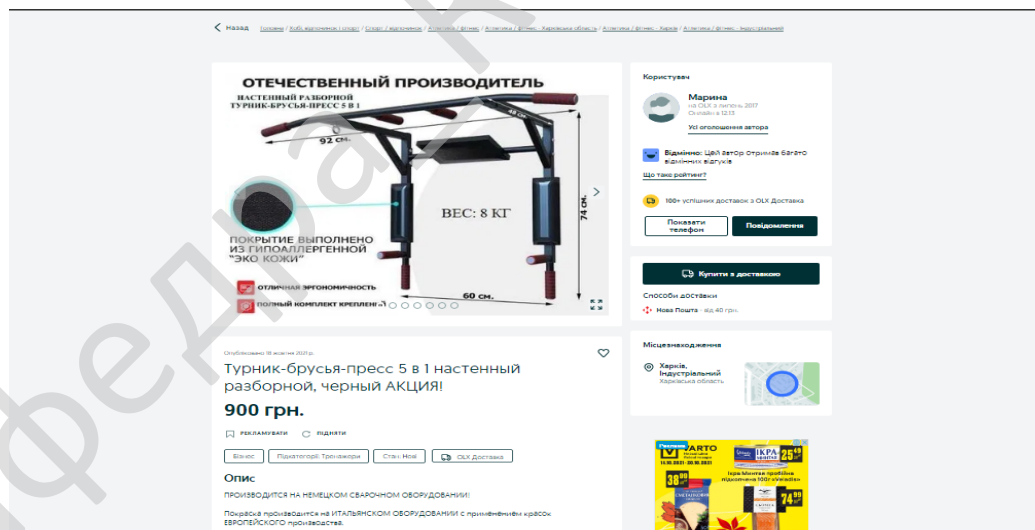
< Назад  Головна / Хобі, відпочинок і спорт / Спорт / відпочинок / Атлетика / фітнес / Атлетика / фітнес - Харківська область / Атлетика / фітнес - Харків / Атлетика / фітнес - Індустріальний

ОТЕЧЕСТВЕННЫЙ ПРОИЗВОДИТЕЛЬ
НАСТЕННЫЙ РАЗБОРНОЙ ТУРНИК-БРУСЬЯ-ПРЕСС 5 В 1

92 см.
44 см
ВЕС: 8 КГ
74 см.
60 см.

ПОКРЫТИЕ ВЫПОЛНЕНО ИЗ ГИПОАЛЛЕРГЕННОЙ "ЭКО КОЖИ"

ОТЛИЧНАЯ ЭРГОНОМИЧНОСТЬ
ПОЛНЫЙ КОМПЛЕКТ КРЕПЛЕНИЯ

Опубліковано 18 жовтня 2021 р.

Турник-брусья-пресс 5 в 1 настенный разборной, черный АКЦИЯ!

900 грн.

РЕКЛАМУВАТИ   ПІДНЯТИ

Бізнес   Підкатегорія: Тренажери   Стан: Нові   OLX Доставка

Опис

ПРОИЗВОДИТСЯ НА НЕМЕЦКОМ СВАРОЧНОМ ОБОРУДОВАНИИ!

Покраска производится на ИТАЛЬЯНСКОМ ОБОРУДОВАНИИ с применением красок ЕВРОПЕЙСКОГО производства.

Користувач

Марина
на OLX з липень 2017
Онлайн в 12:13

Усі оголошення автора

Відмінно: Цей автор отримав багато відмінних відгуків

Що таке рейтинг?

100+ успішних доставок з OLX Доставка

Показати телефон   Повідомлення

Купити з доставкою

Способи доставки
Нова Пошта - від 40 грн.

Місцезнаходження

Харків, Індустріальний
Харківська область

VARTO
14.10.2021 - 20.10.2021
IKPA
Ікра Минтая пробійна підсолена 100г «Varto»
25.49
38
74.99